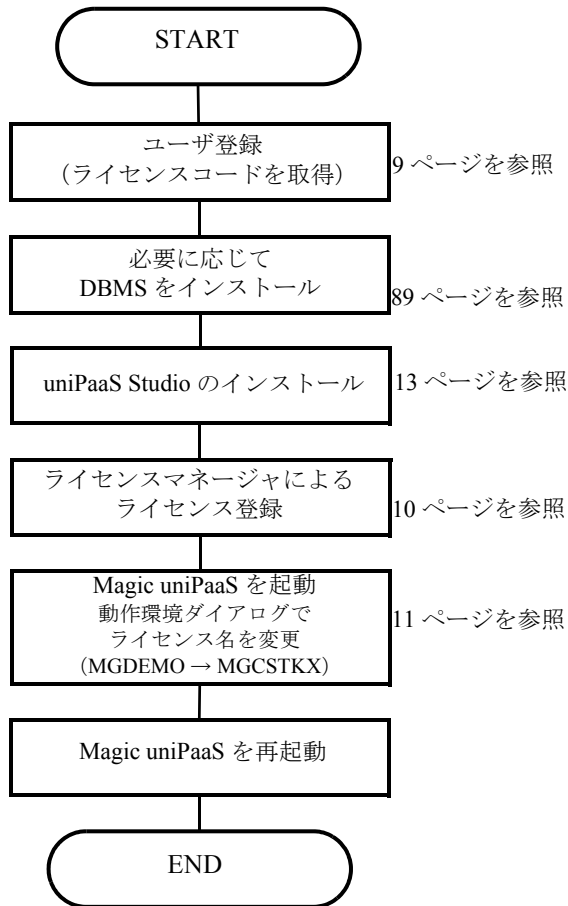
START

ユーザ登録
（ライセンスコードを取得）

9 ページを参照

必要に応じて
DBMS をインストール

89 ページを参照

uniPaaS Studio のインストール

13 ページを参照

ライセンスマネージャによる
ライセンス登録

10 ページを参照

Magic uniPaaS を起動
動作環境ダイアログで
ライセンス名を変更
（MGDEMO → MGCSTKX）

11 ページを参照

Magic uniPaaS を再起動

END